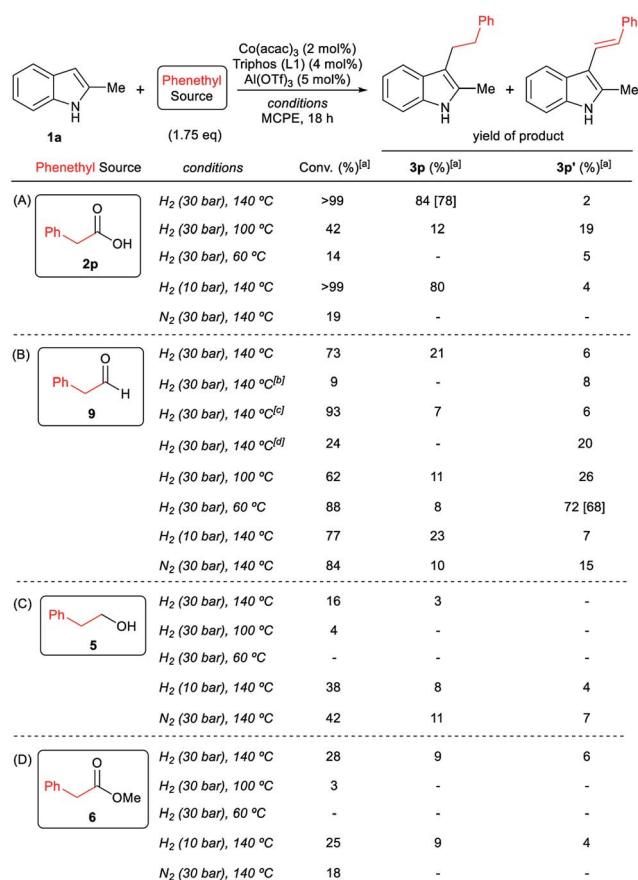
Me + Phenethyl Source (1.75 eq) → Co(acac)$_3$ (2 mol%), Triphos (L1) (4 mol%), Al(OTf)$_3$ (5 mol%), conditions, MCPE, 18 h → Ph, Me + Ph, Me

1a

yield of product

| Phenethyl Source | conditions | Conv. (%)$^{[a]}$ | 3p (%)$^{[a]}$ | 3p' (%)$^{[a]}$ |
|---|---|---|---|---|
| (A) Ph, O, OH, 2p | $H_2$ (30 bar), 140 ºC | >99 | 84 [78] | 2 |
| | $H_2$ (30 bar), 100 ºC | 42 | 12 | 19 |
| | $H_2$ (30 bar), 60 ºC | 14 | - | 5 |
| | $H_2$ (10 bar), 140 ºC | >99 | 80 | 4 |
| | $N_2$ (30 bar), 140 ºC | 19 | - | - |
| (B) Ph, O, H, 9 | $H_2$ (30 bar), 140 ºC | 73 | 21 | 6 |
| | $H_2$ (30 bar), 140 ºC$^{[b]}$ | 9 | - | 8 |
| | $H_2$ (30 bar), 140 ºC$^{[c]}$ | 93 | 7 | 6 |
| | $H_2$ (30 bar), 140 ºC$^{[d]}$ | 24 | - | 20 |
| | $H_2$ (30 bar), 100 ºC | 62 | 11 | 26 |
| | $H_2$ (30 bar), 60 ºC | 88 | 8 | 72 [68] |
| | $H_2$ (10 bar), 140 ºC | 77 | 23 | 7 |
| | $N_2$ (30 bar), 140 ºC | 84 | 10 | 15 |
| (C) Ph, OH, 5 | $H_2$ (30 bar), 140 ºC | 16 | 3 | - |
| | $H_2$ (30 bar), 100 ºC | 4 | - | - |
| | $H_2$ (30 bar), 60 ºC | - | - | - |
| | $H_2$ (10 bar), 140 ºC | 38 | 8 | 4 |
| | $N_2$ (30 bar), 140 ºC | 42 | 11 | 7 |
| (D) Ph, O, OMe, 6 | $H_2$ (30 bar), 140 ºC | 28 | 9 | 6 |
| | $H_2$ (30 bar), 100 ºC | 3 | - | - |
| | $H_2$ (30 bar), 60 ºC | - | - | - |
| | $H_2$ (10 bar), 140 ºC | 25 | 9 | 4 |
| | $N_2$ (30 bar), 140 ºC | 18 | - | - |